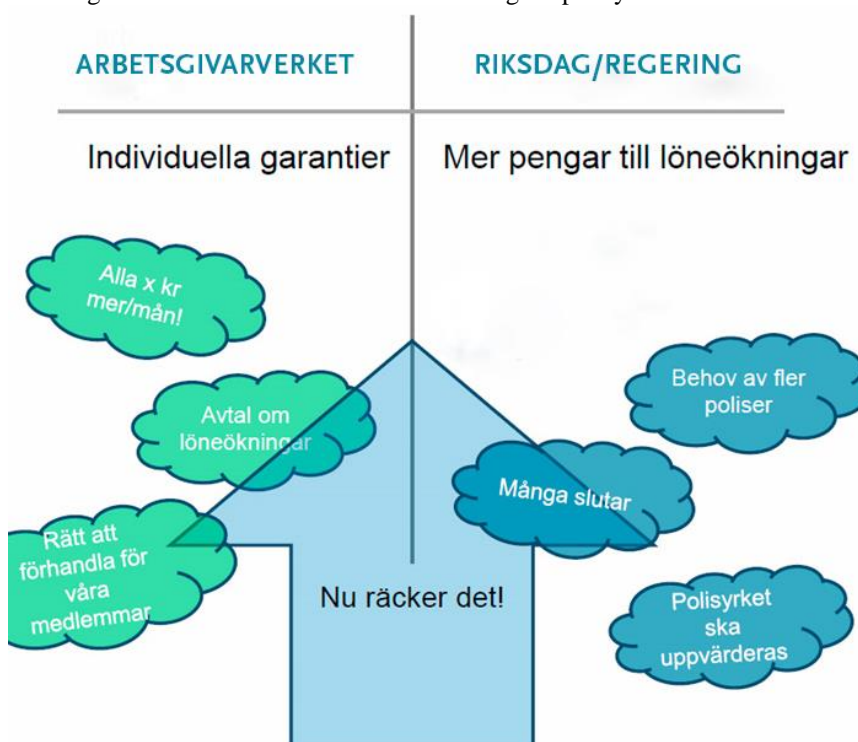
ARBETSGIVARVERKET

RIKSDAG/REGERING

Individuella garantier

Mer pengar till löneökningar

Alla x kr mer/mån!

Avtal om löneökningar

Rätt att förhandla för våra medlemmar

Behov av fler poliser

Många slutar

Polisyrket ska uppvärderas

Nu räcker det!